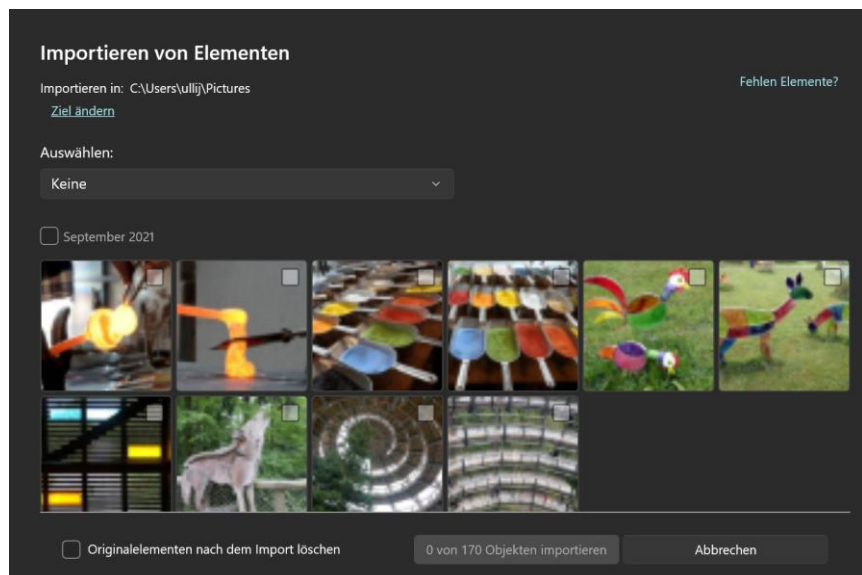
Importieren von Elementen

Importieren in: C:\Users\ullij\Pictures

Ziel ändern

Fehlen Elemente?

Auswählen:

Keine

September 2021

Originalelementen nach dem Import löschen

0 von 170 Objekten importieren

Abbrechen